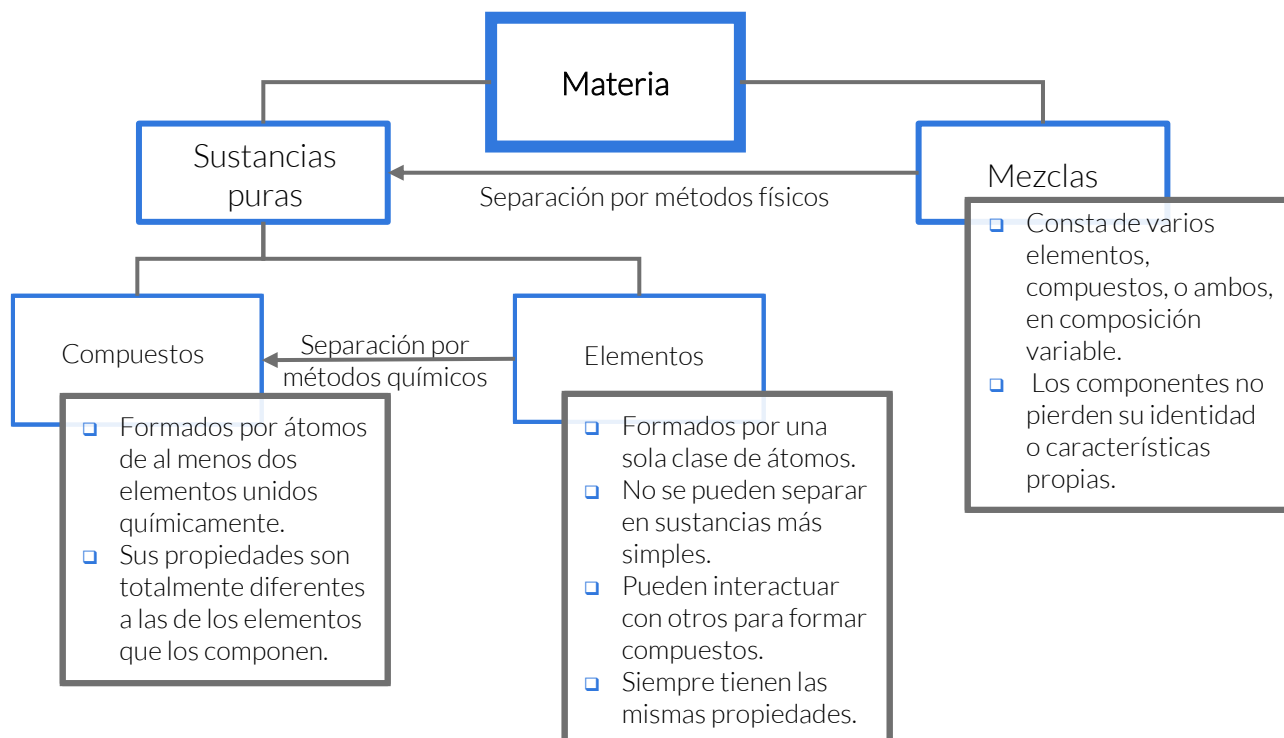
Materia

Sustancias puras

Separación por métodos físicos

Mezclas

- Consta de varios elementos, compuestos, o ambos, en composición variable.
- Los componentes no pierden su identidad o características propias.

Compuestos

Separación por métodos químicos

Elementos

- Formados por átomos de al menos dos elementos unidos químicamente.
- Sus propiedades son totalmente diferentes a las de los elementos que los componen.

- Formados por una sola clase de átomos.
- No se pueden separar en sustancias más simples.
- Pueden interactuar con otros para formar compuestos.
- Siempre tienen las mismas propiedades.